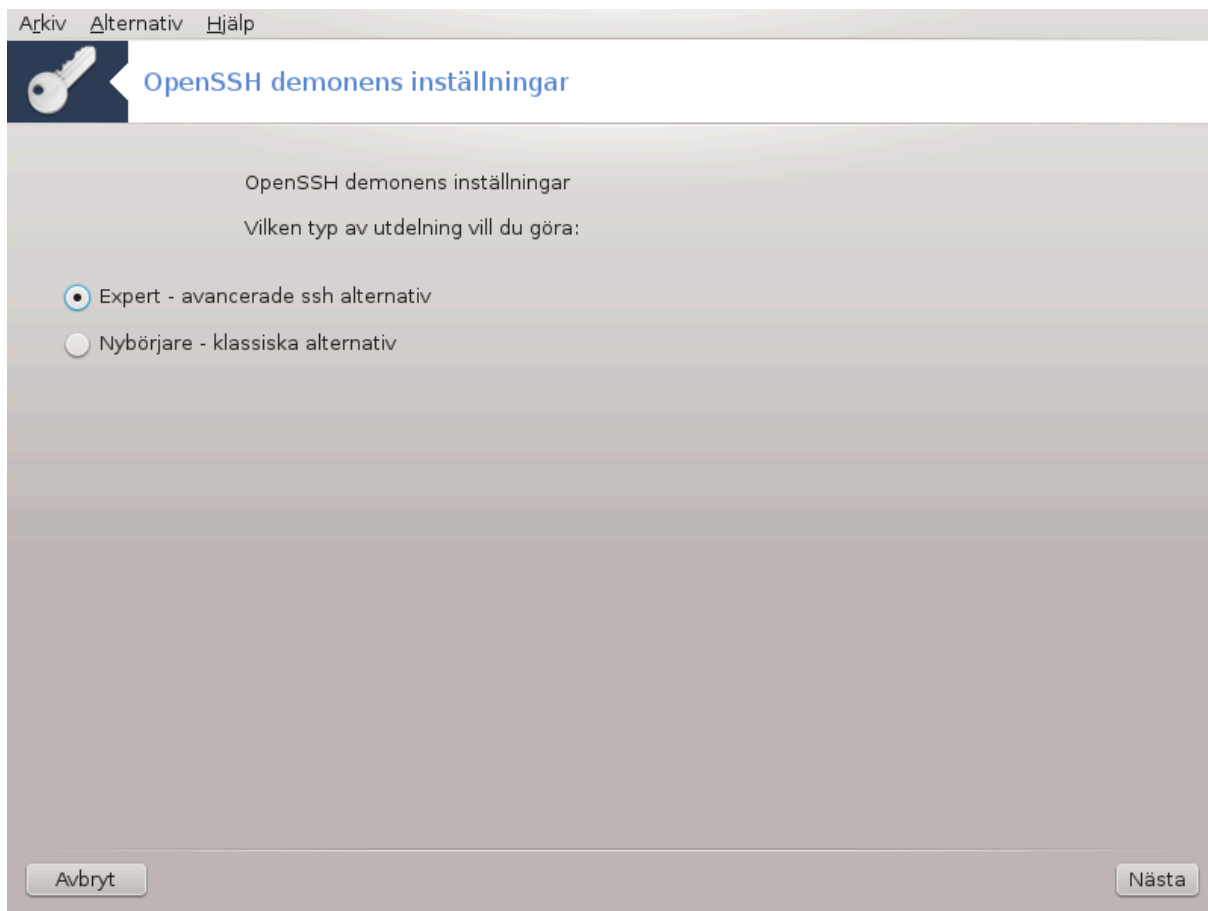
Arkiv Alternativ Hjälp

OpenSSH demonens inställningar

OpenSSH demonens inställningar

Vilken typ av utdelning vill du göra:

Expert - avancerade ssh alternativ

Nybörjare - klassiska alternativ

Avbryt

Nästa